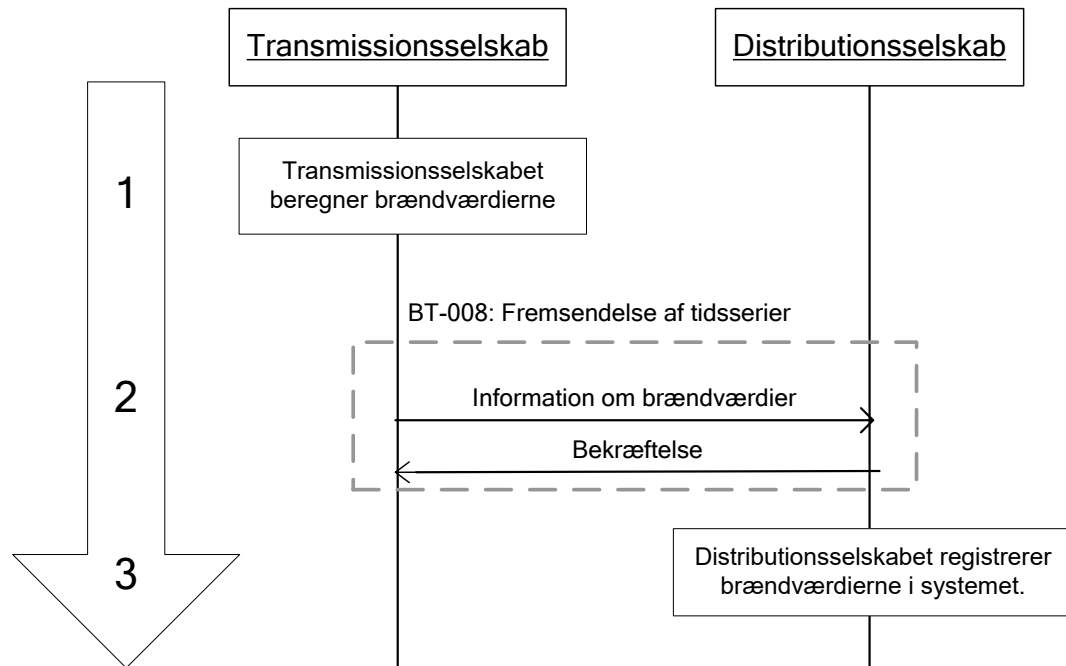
Transmissionsselskab

Distributionsselskab

1

Transmissionsselskabet beregner brændværdierne

BT-008: Fremsendelse af tidsserier

2

Information om brændværdier

Bekræftelse

3

Distributionsselskabet registrerer brændværdierne i systemet.